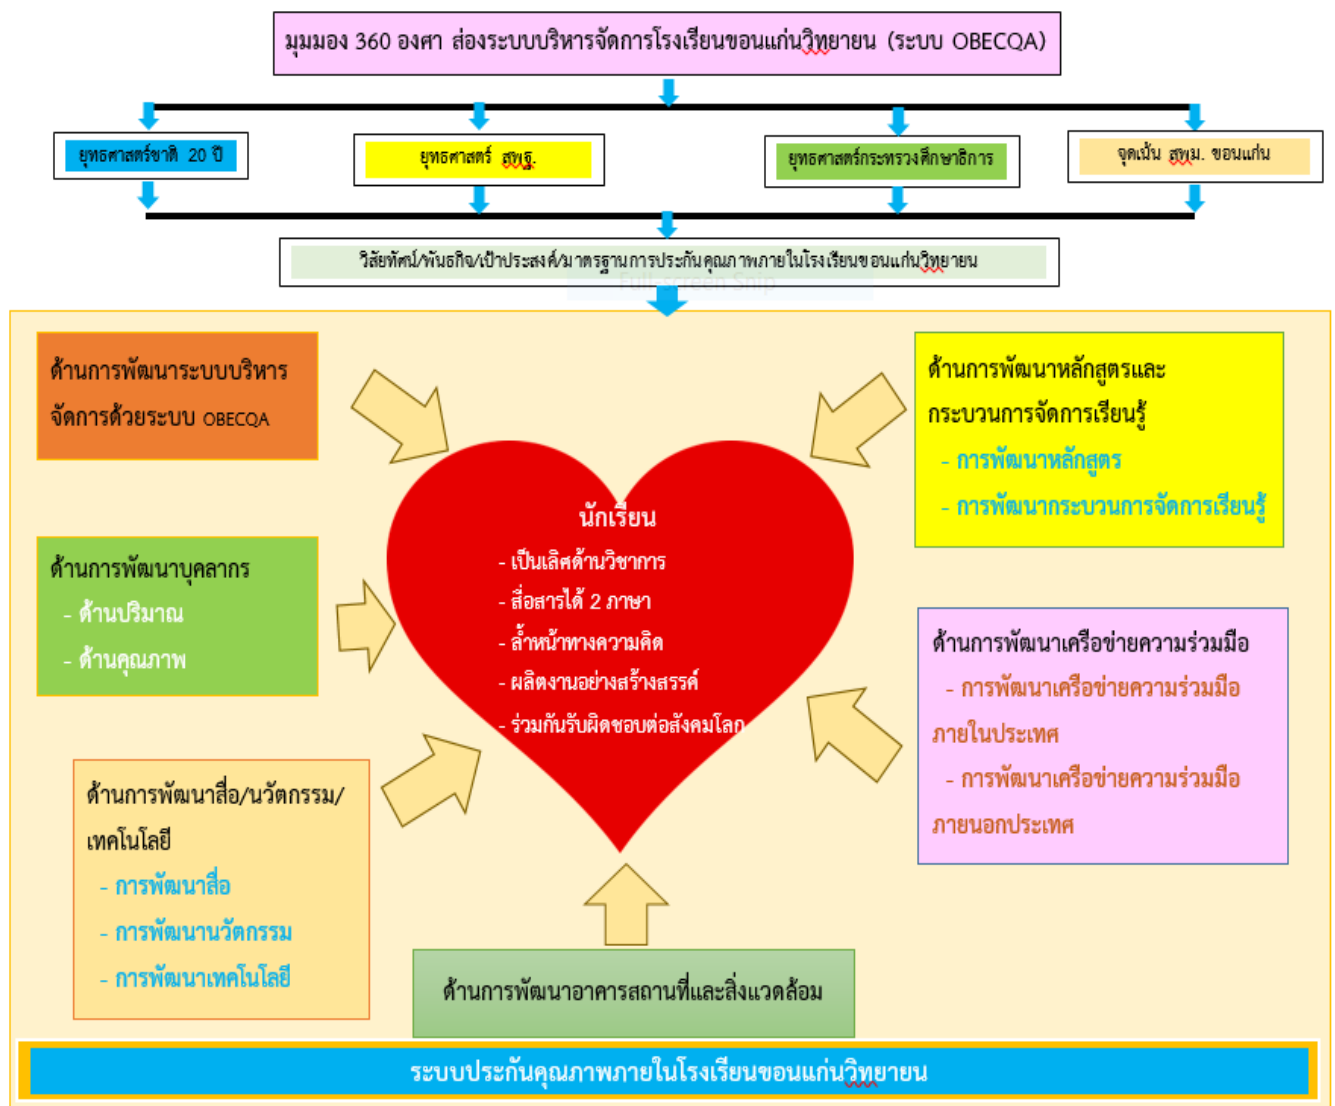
มุมมอง 360 องศา ส่องระบบบริหารจัดการโรงเรียนขอนแก่นวิทยายน (ระบบ OBECQA)

ยุทธศาสตร์ชาติ 20 ปี

ยุทธศาสตร์ สพฐ.

ยุทธศาสตร์กระทรวงศึกษาธิการ

จุดเน้น สพม. ขอนแก่น

วิสัยทัศน์/พันธกิจ/เป้าประสงค์/มาตรฐานการประกันคุณภาพภายในโรงเรียนขอนแก่นวิทยายน

ด้านการพัฒนาระบบบริหารจัดการด้วยระบบ OBECQA

ด้านการพัฒนาหลักสูตรและกระบวนการจัดการเรียนรู้
- การพัฒนาหลักสูตร
- การพัฒนากระบวนการจัดการเรียนรู้

นักเรียน
- เป็นเลิศด้านวิชาการ
- สื่อสารได้ 2 ภาษา
- ล้ำหน้าทางความคิด
- ผลิตงานอย่างสร้างสรรค์
- ร่วมกันรับผิดชอบต่อสังคมโลก

ด้านการพัฒนาบุคลากร
- ด้านปริมาณ
- ด้านคุณภาพ

ด้านการพัฒนาเครือข่ายความร่วมมือ
- การพัฒนาเครือข่ายความร่วมมือภายในประเทศ
- การพัฒนาเครือข่ายความร่วมมือภายนอกประเทศ

ด้านการพัฒนาสื่อ/นวัตกรรม/เทคโนโลยี
- การพัฒนาสื่อ
- การพัฒนานวัตกรรม
- การพัฒนาเทคโนโลยี

ด้านการพัฒนาอาคารสถานที่และสิ่งแวดล้อม

ระบบประกันคุณภาพภายในโรงเรียนขอนแก่นวิทยายน